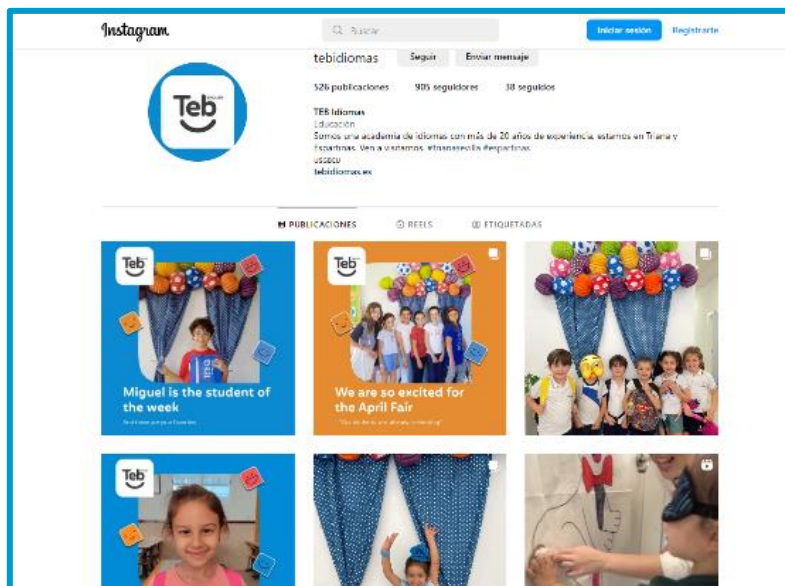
Instagram

Buscar

Iniciar sesión

Registrarte

tebidiomas

Seguir

Enviar mensaje

526 publicaciones

905 seguidores

38 seguidos

TEB Idiomas

Educación

Somos una academia de idiomas con más de 20 años de experiencia, estamos en Triana y Espartinas. Ven a visitarnos. #trianasevilla #espartinas

ussecu

tebidiomas.es

PUBLICACIONES

REELS

ETIQUETADAS

Teb

Miguel is the student of the week

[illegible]

Teb

We are so excited for the April Fair

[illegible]

Teb